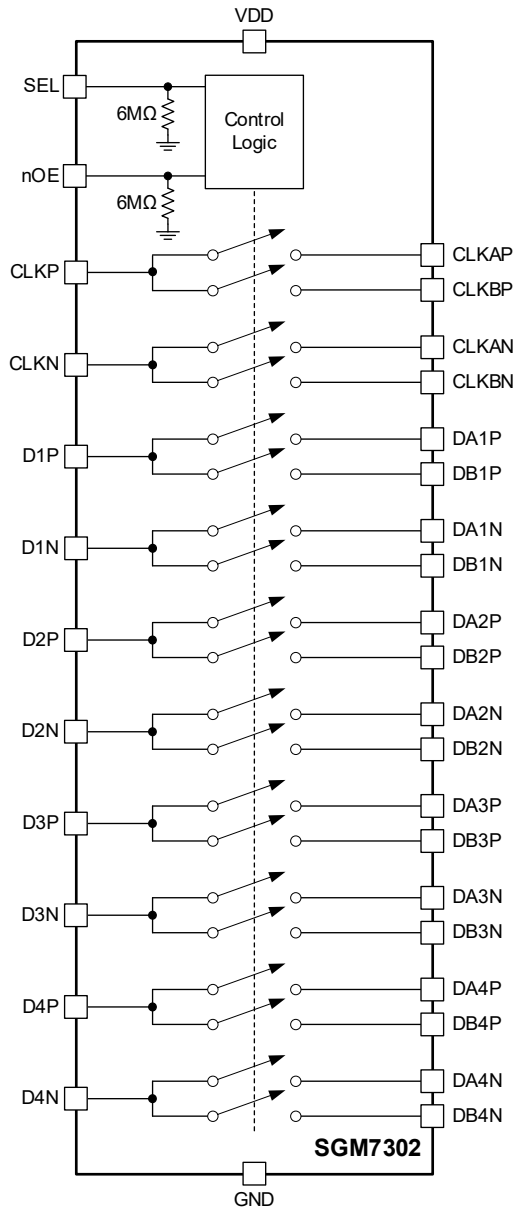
VDD

SEL

6MΩ

Control Logic

nOE

6MΩ

CLKP

CLKAP

CLKBP

CLKN

CLKAN

CLKBN

D1P

DA1P

DB1P

D1N

DA1N

DB1N

D2P

DA2P

DB2P

D2N

DA2N

DB2N

D3P

DA3P

DB3P

D3N

DA3N

DB3N

D4P

DA4P

DB4P

D4N

DA4N

DB4N

SGM7302

GND